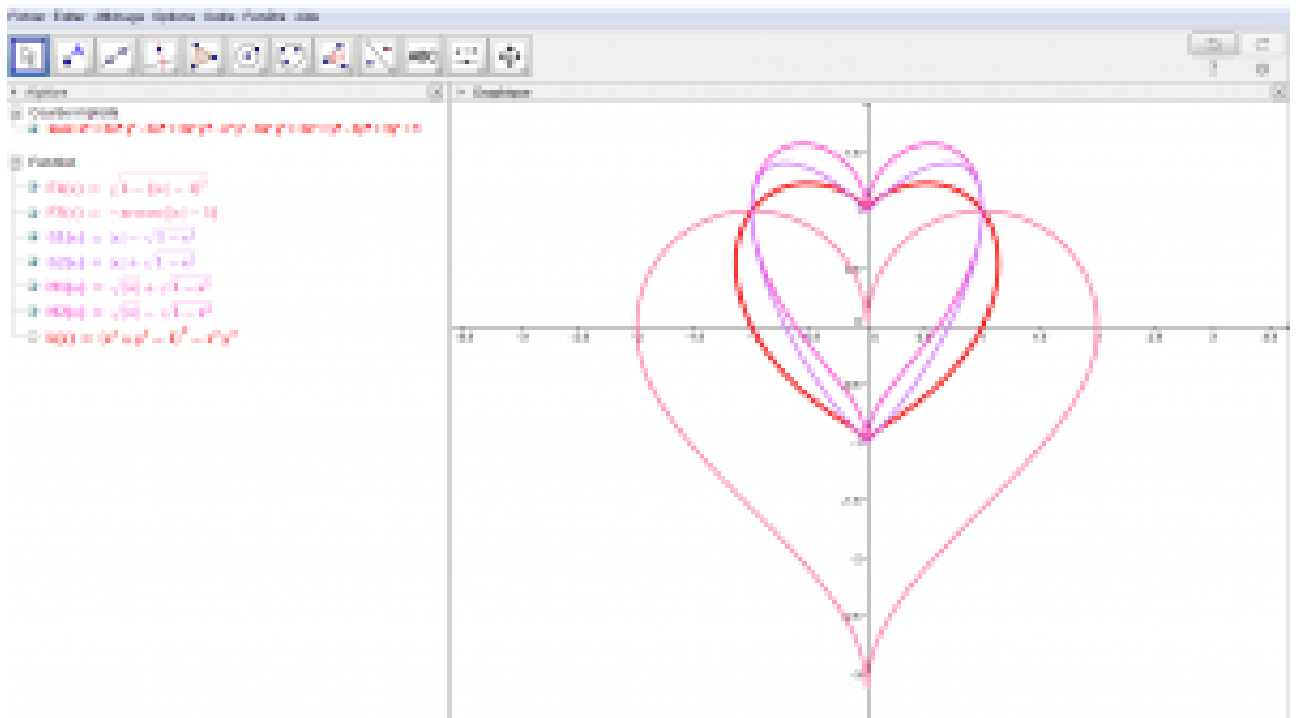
Fichier Editer Affichage Options Outils Fenêtre Aide

ABC

Algèbre

Graphique

Courbe implicite

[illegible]

Fonction

$f(x) = \sqrt{1 - (|x| - 1)^2}$

$g(x) = -\arccos(|x| - 1)$

$h(x) = |x| - \sqrt{1 - x^2}$

$i(x) = |x| + \sqrt{1 - x^2}$

$m(x) = \sqrt{|x|} + \sqrt{1 - x^2}$

$n(x) = \sqrt{|x|} - \sqrt{1 - x^2}$

$b(x) = (x^2 + y^2 - 1)^3 - x^2 y^3$

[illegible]